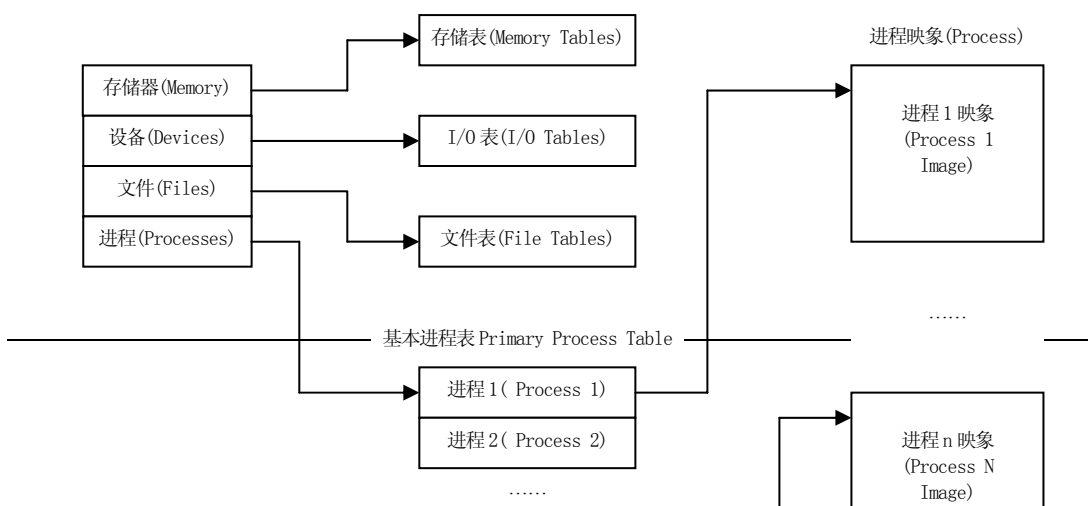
存储器(Memory)
设备(Devices)
文件(Files)
进程(Processes)

存储表(Memory Tables)
I/O 表(I/O Tables)
文件表(File Tables)

进程映象(Process)
进程 1 映象 (Process 1 Image)
……
进程 n 映象 (Process N Image)

基本进程表 Primary Process Table

进程 1( Process 1)
进程 2( Process 2)
……